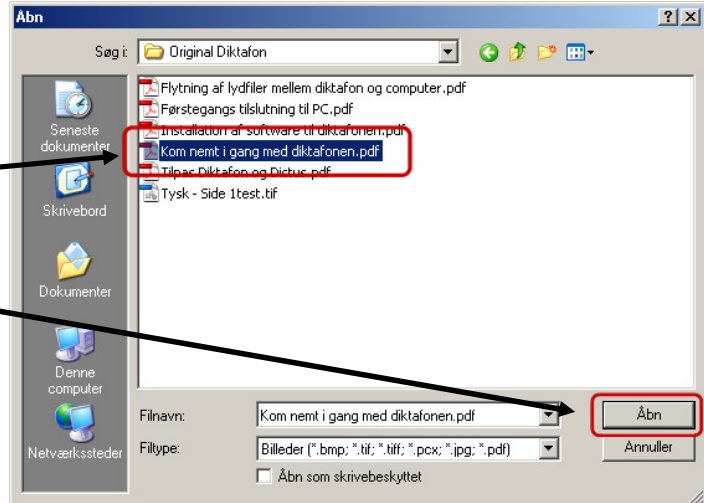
Åbn

?

X

Søg i:

Original Diktafon

Seneste dokumenter

Skrivebord

Dokumenter

Denne computer

Netværkssteder

Flytning af lydfiler mellem diktafon og computer.pdf
Førstegangs tilslutning til PC.pdf
Installation af software til diktafonen.pdf
Kom nemt i gang med diktafonen.pdf
Tilpas Diktafon og Dictus.pdf
Tysk - Side 1test.tif

Filnavn:

Kom nemt i gang med diktafonen.pdf

Åbn

Filtype:

Billeder (*.bmp; *.tif; *.tiff; *.pcx; *.jpg; *.pdf)

Annuller

Åbn som skrivebeskyttet